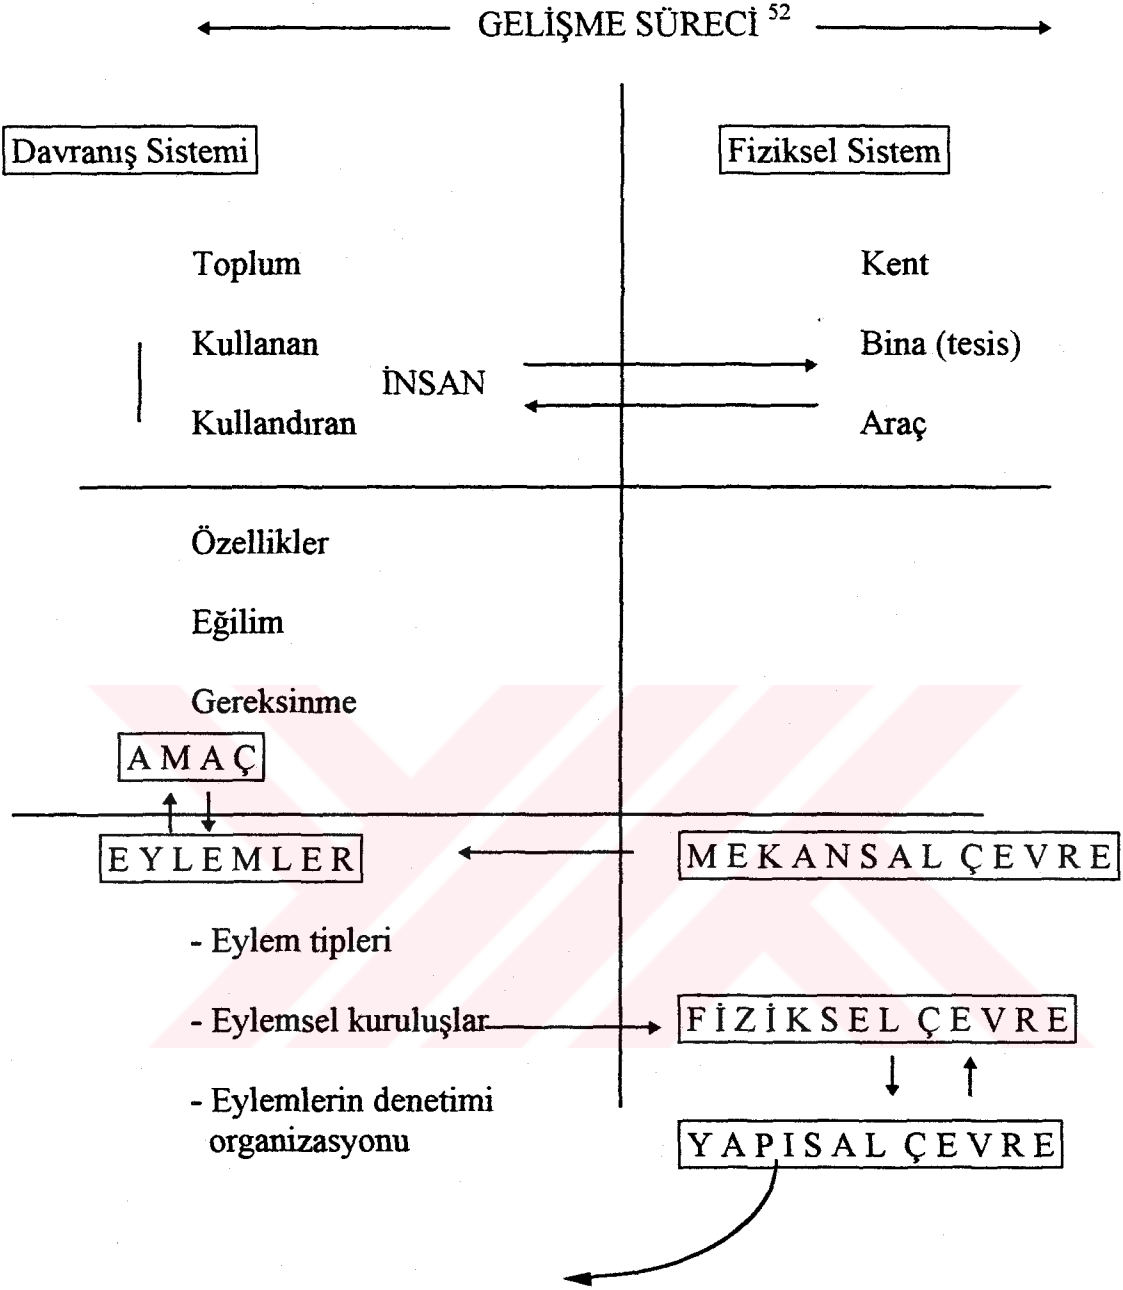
GELİŞME SÜRECİ $^{52}$

Davranış Sistemi

Fiziksel Sistem

Toplum

Kent

Kullanan

İNSAN

Bina (tesis)

Kullandıran

Araç

Özellikler

Eğilim

Gereksinme

A M A Ç

E Y L E M L E R

M E K A N S A L Ç E V R E

- Eylem tipleri

- Eylemsel kuruluşlar

F İ Z İ K S E L Ç E V R E

- Eylemlerin denetimi organizasyonu

Y A P I S A L Ç E V R E